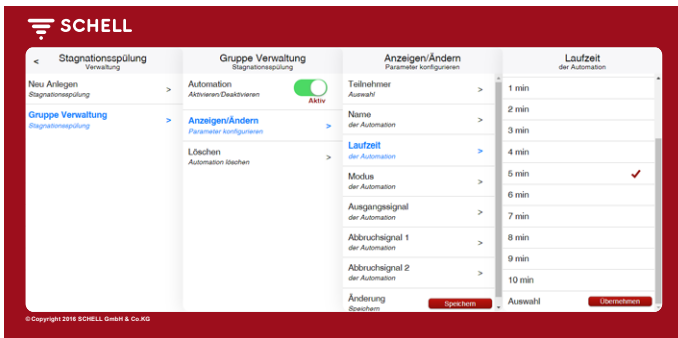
SCHELL

<
Stagnationsspülung
Verwaltung

Neu Anlegen
Stagnationsspülung
>

Gruppe Verwaltung
Stagnationsspülung
>

Gruppe Verwaltung
Stagnationsspülung

Automation
Aktivieren/Deaktivieren
Aktiv

Anzeigen/Ändern
Parameter konfigurieren
>

Löschen
Automation löschen
>

Anzeigen/Ändern
Parameter konfigurieren

Teilnehmer
Auswahl
>

Name
der Automation
>

Laufzeit
der Automation
>

Modus
der Automation
>

Ausgangssignal
der Automation
>

Abbruchsignal 1
der Automation
>

Abbruchsignal 2
der Automation
>

Änderung
Speichern
Speichern

Laufzeit
der Automation

1 min
2 min
3 min
4 min
5 min ✓
6 min
7 min
8 min
9 min
10 min

Auswahl
Übernehmen

© Copyright 2016 SCHELL GmbH & Co.KG